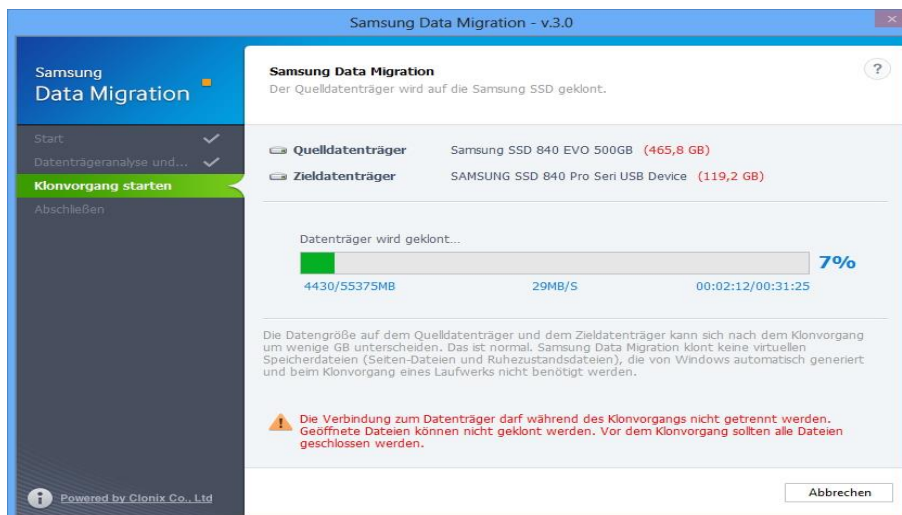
Samsung Data Migration - v.3.0

Samsung
Data Migration

Start
Datenträgeranalyse und...
Klonvorgang starten
Abschließen

Powered by Clonix Co., Ltd

Samsung Data Migration
Der Quelldatenträger wird auf die Samsung SSD geklont.

?

Quelldatenträger Samsung SSD 840 EVO 500GB (465,8 GB)
Zieldatenträger SAMSUNG SSD 840 Pro Seri USB Device (119,2 GB)

Datenträger wird geklont...

7%

4430/55375MB 29MB/S 00:02:12/00:31:25

Die Datengröße auf dem Quelldatenträger und dem Zieldatenträger kann sich nach dem Klonvorgang um wenige GB unterscheiden. Das ist normal. Samsung Data Migration klont keine virtuellen Speicherdateien (Seiten-Dateien und Ruhezustandsdateien), die von Windows automatisch generiert und beim Klonvorgang eines Laufwerks nicht benötigt werden.

Die Verbindung zum Datenträger darf während des Klonvorgangs nicht getrennt werden. Geöffnete Dateien können nicht geklont werden. Vor dem Klonvorgang sollten alle Dateien geschlossen werden.

Abbrechen